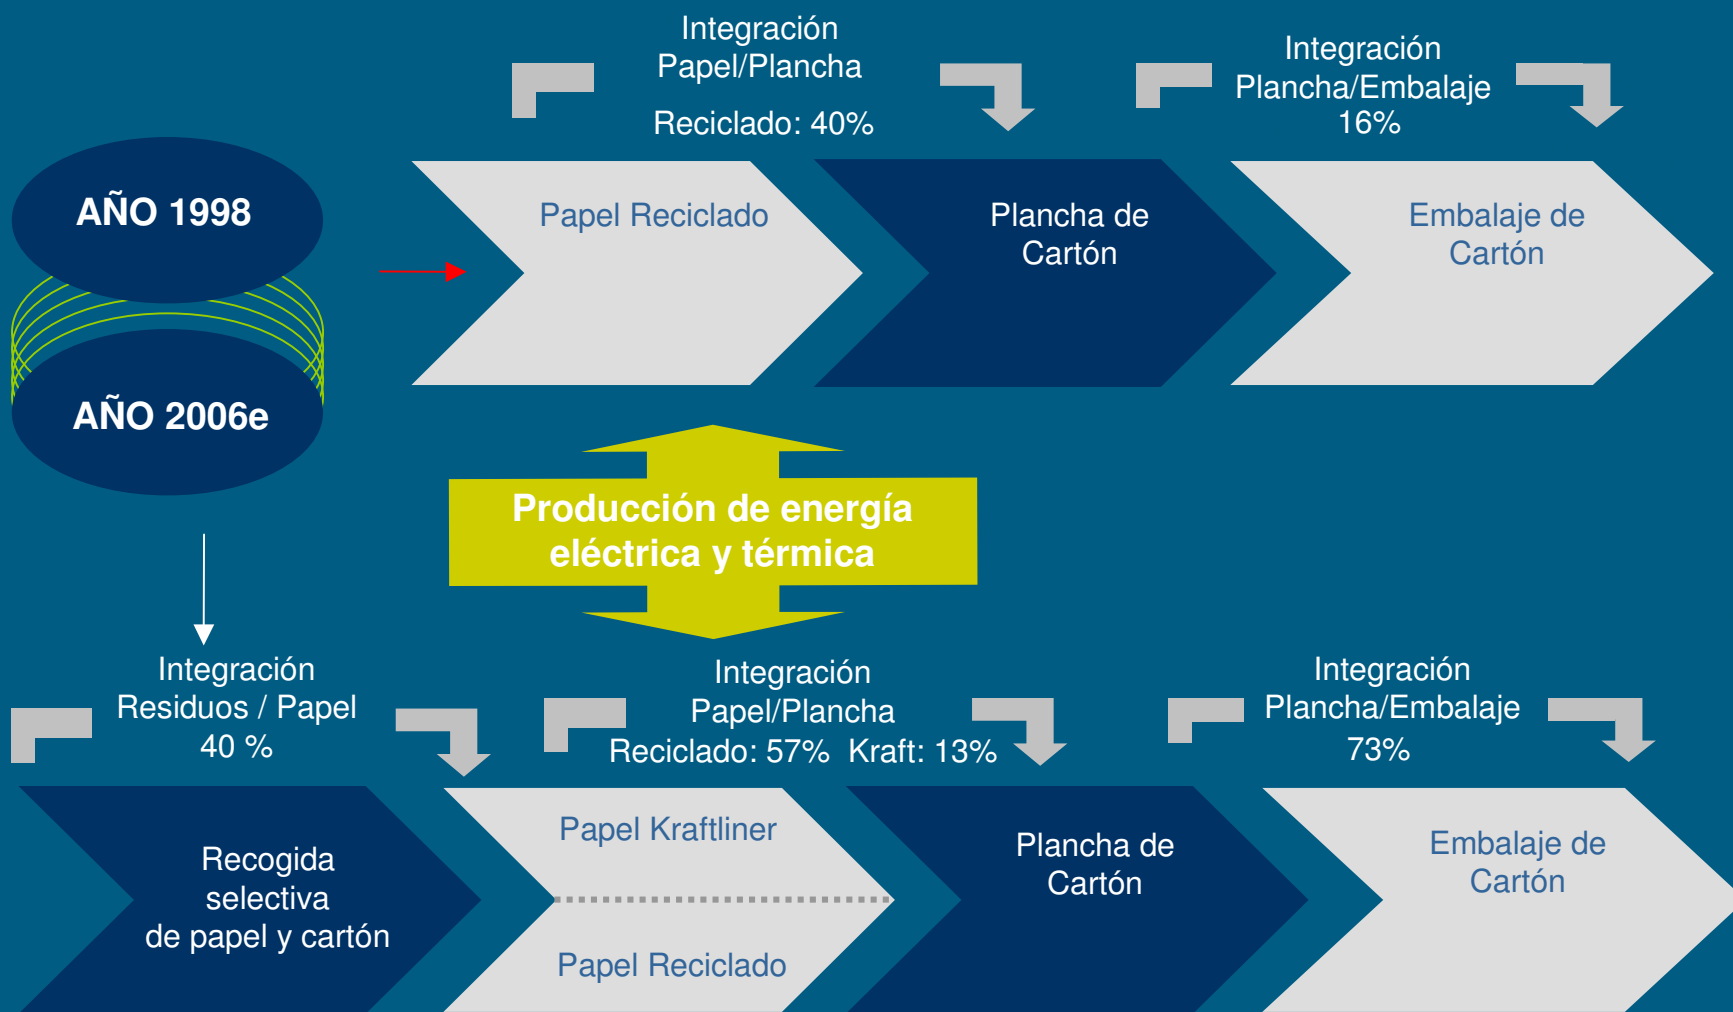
AÑO 1998

AÑO 2006e

Integración Papel/Plancha

Reciclado: 40%

Integración Plancha/Embalaje 16%

Papel Reciclado

Plancha de Cartón

Embalaje de Cartón

Producción de energía eléctrica y térmica

Integración Residuos / Papel 40 %

Integración Papel/Plancha Reciclado: 57% Kraft: 13%

Integración Plancha/Embalaje 73%

Recogida selectiva de papel y cartón

Papel Kraftliner

Papel Reciclado

Plancha de Cartón

Embalaje de Cartón